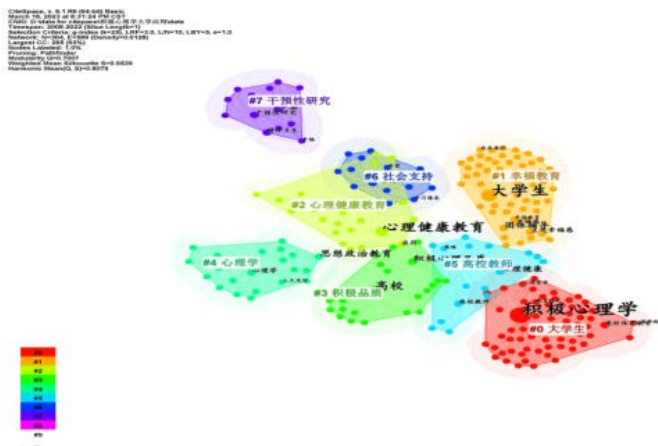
CiteSpace, v. 6.1.R6 (64-bit) Basic
March 16, 2023 at 8:31:24 PM CST
CNKI: D:\data for citespace\积极心理学\大学生\data
Timespan: 2008-2022 (Slice Length=1)
Selection Criteria: g-index (k=25), LRF=3.0, L/N=10, LBY=5, e=1.0
Network: N=364, E=399 (Density=0.0129)
Largest CC: 255 (93%)
Nodes Labeled: 1.0%
Pruning: Pathfinder
Modularity Q=0.7907
Weighted Mean Silhouette S=0.9539
Harmonic Mean(Q, S)=0.8073

#7 干预性研究

#6 社会支持

#1 幸福教育

大学生

#2 心理健康教育

心理健康教育

#4 心理学

思想政治教育

#5 高校教师

#3 积极品质

高校

积极心理学

#0 大学生

#0
#1
#2
#3
#4
#5
#6
#7
#8
#9